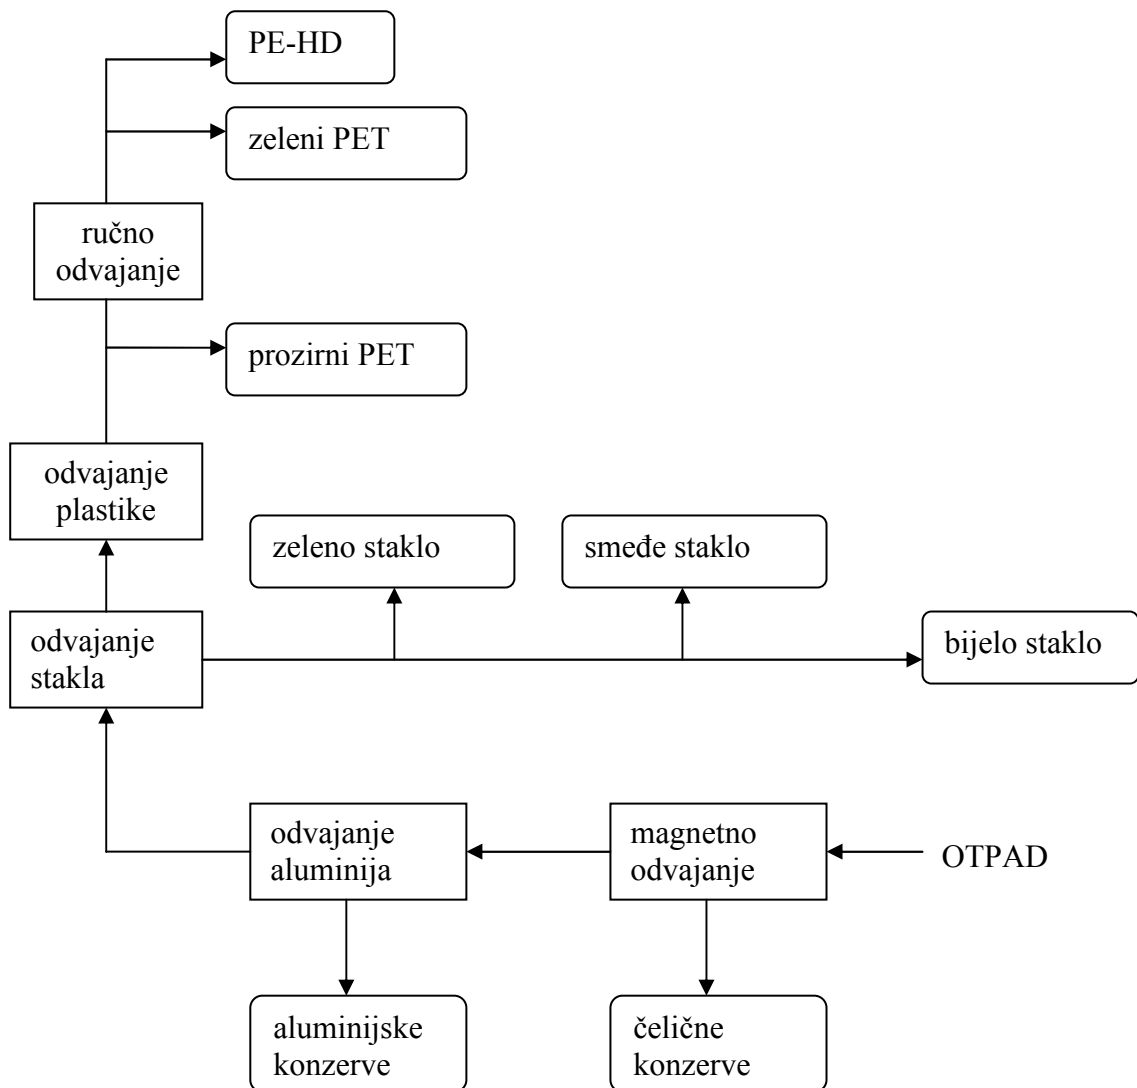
PE-HD

zeleni PET

ručno odvajanje

prozirni PET

odvajanje plastike

zeleno staklo

smeđe staklo

odvajanje stakla

bijelo staklo

odvajanje aluminija

magnetno odvajanje

OTPAD

aluminijske konzerve

čelične konzerve